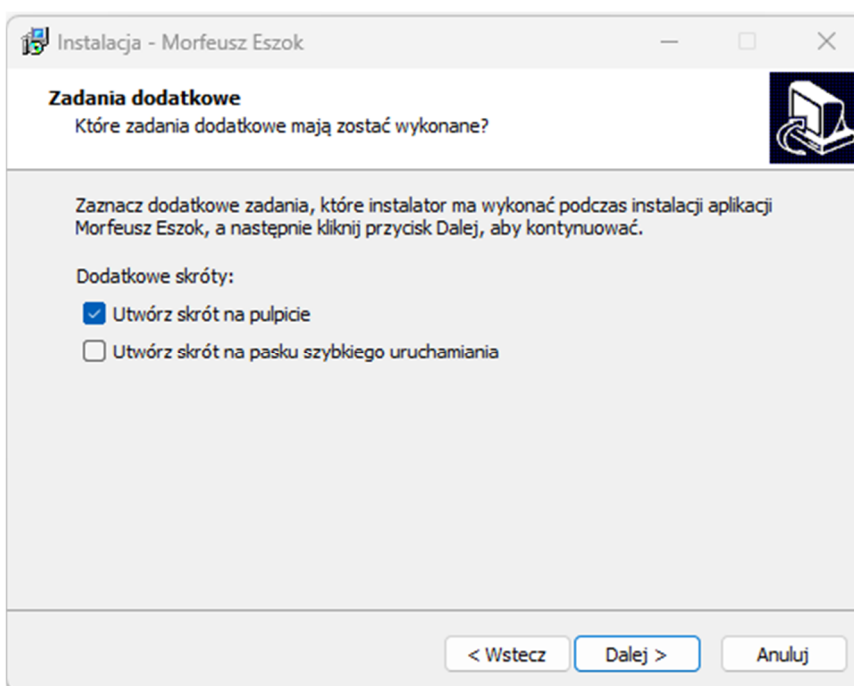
Instalacja - Morfeusz Eszok

Zadania dodatkowe
Które zadania dodatkowe mają zostać wykonane?

Zaznacz dodatkowe zadania, które instalator ma wykonać podczas instalacji aplikacji Morfeusz Eszok, a następnie kliknij przycisk Dalej, aby kontynuować.

Dodatkowe skróty:

Utwórz skrót na pulpicie

Utwórz skrót na pasku szybkiego uruchamiania

< Wstecz
Dalej >
Anuluj